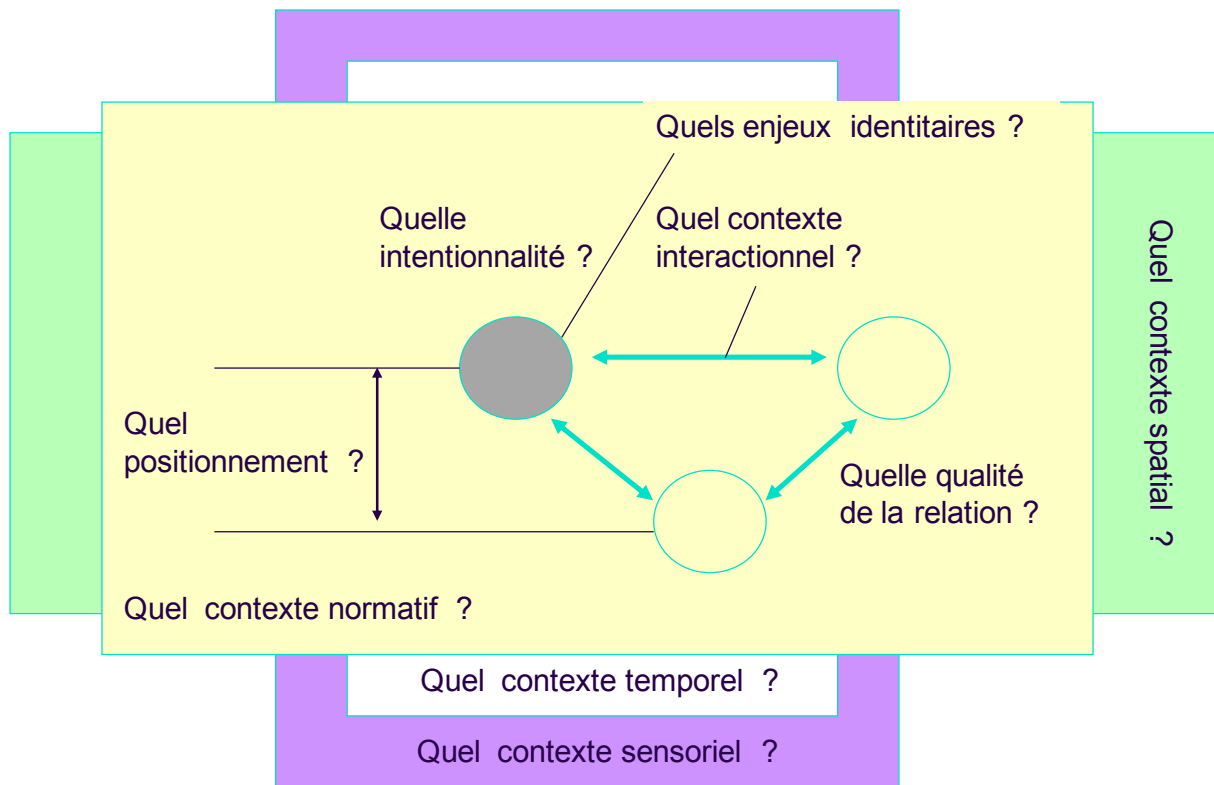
Quels enjeux identitaires ?

Quelle intentionnalité ?

Quel contexte interactionnel ?

Quel contexte spatial ?

Quel positionnement ?

Quelle qualité de la relation ?

Quel contexte normatif ?

Quel contexte temporel ?

Quel contexte sensoriel ?